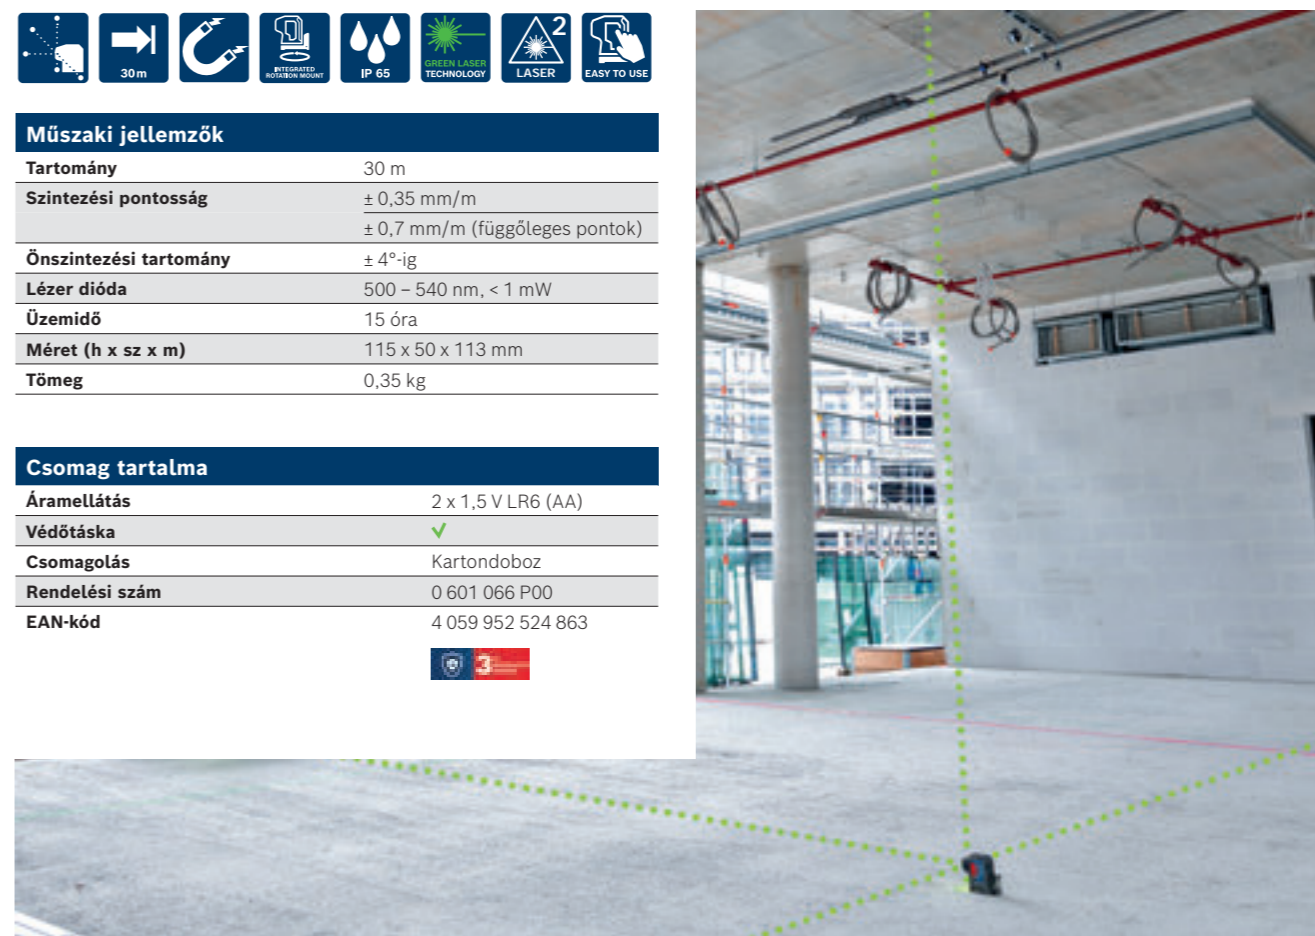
30 m INTEGRATED ROTATION MOUNT IP 65 GREEN LASER TECHNOLOGY 2 LASER EASY TO USE

## Műszaki jellemzők

| | |
|---|---|
| Tartomány | 30 m |
| Szintezési pontosság | ± 0,35 mm/m |
| | ± 0,7 mm/m (függőleges pontok) |
| Önszintezési tartomány | ± 4°-ig |
| Lézer dióda | 500 – 540 nm, < 1 mW |
| Üzemidő | 15 óra |
| Méret (h x sz x m) | 115 x 50 x 113 mm |
| Tömeg | 0,35 kg |

## Csomag tartalma

| | |
|---|---|
| Áramellátás | 2 x 1,5 V LR6 (AA) |
| Védőtáska | ✓ |
| Csomagolás | Kartondoboz |
| Rendelési szám | 0 601 066 P00 |
| EAN-kód | 4 059 952 524 863 |

3